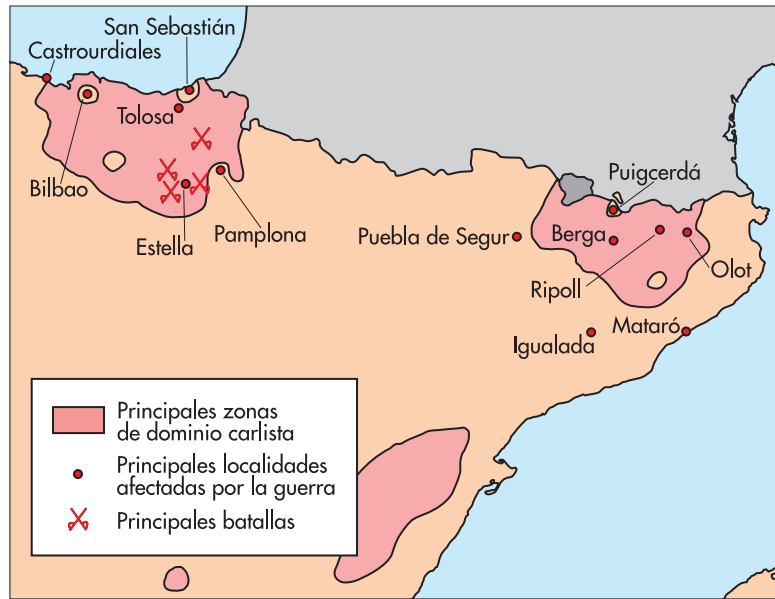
San Sebastián
Castrourdiales
Tolosa
Bilbao
Estella
Pamplona
Puigcerdá
Puebla de Segur
Berga
Ripoll
Olot
Mataró
Igualada

Principales zonas de dominio carlista
Principales localidades afectadas por la guerra
Principales batallas